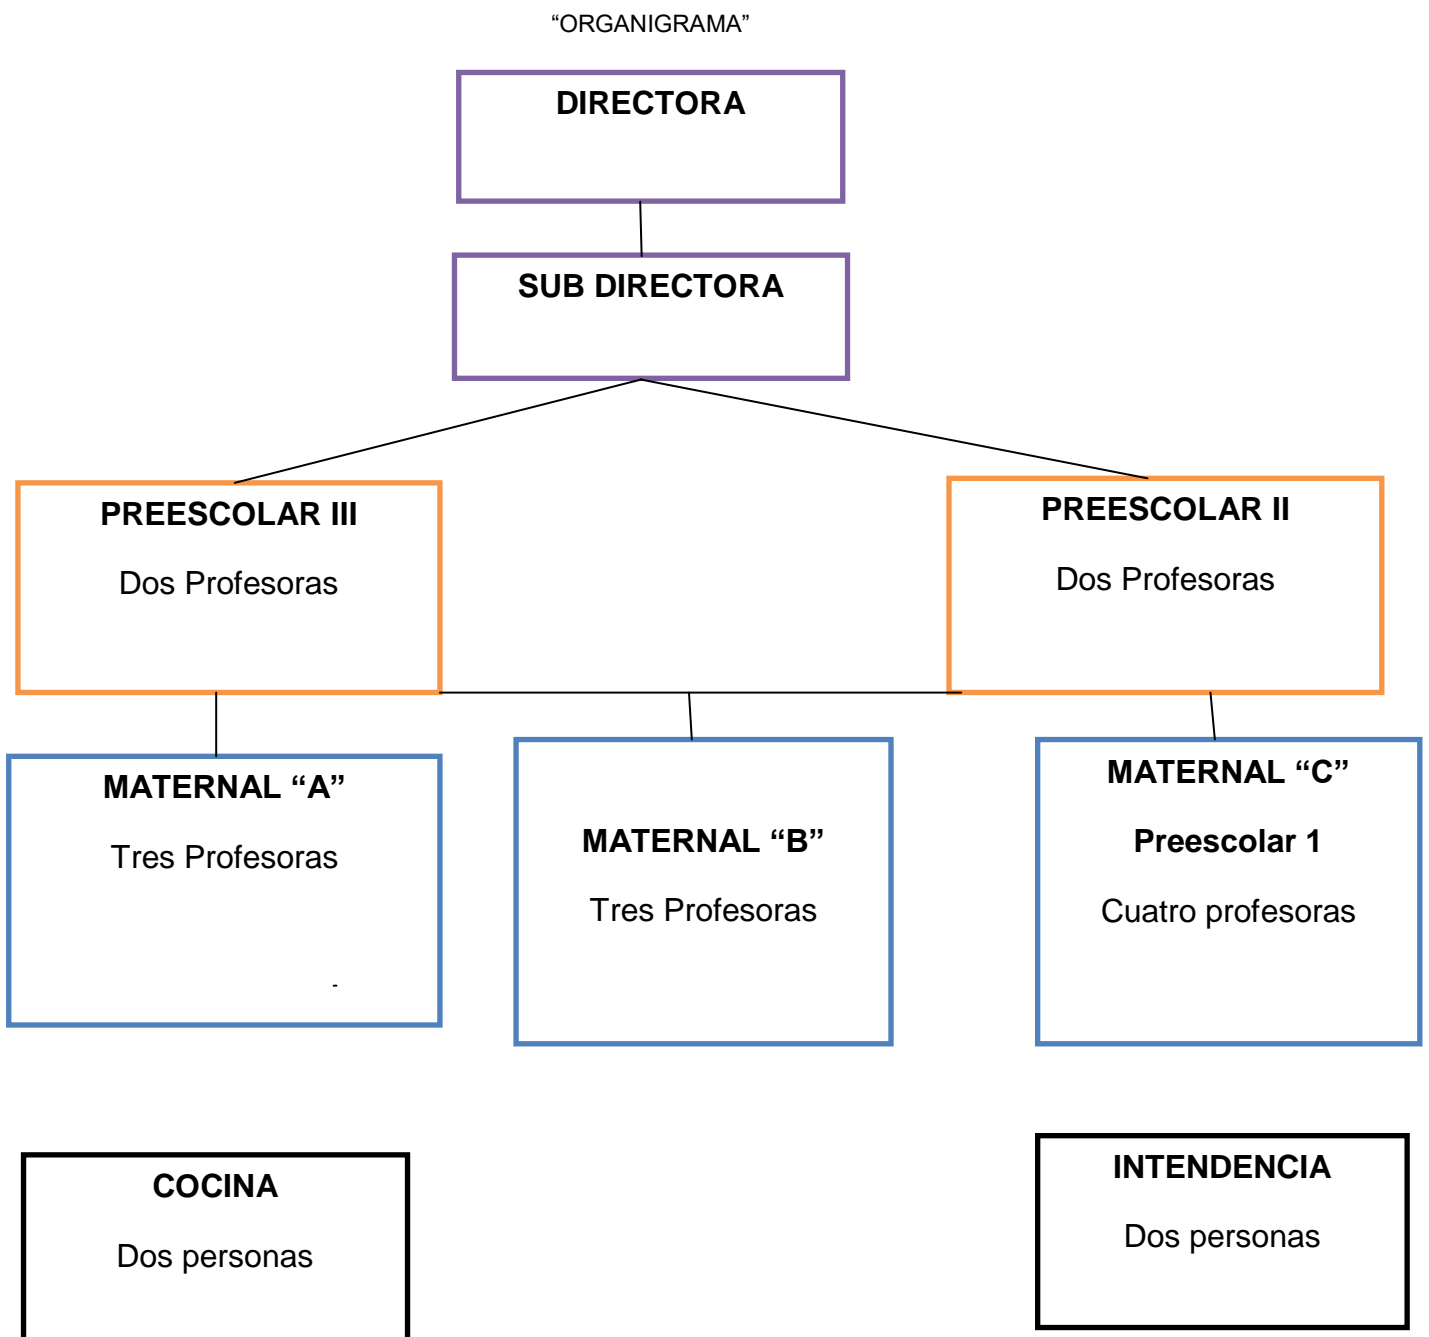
“ORGANIGRAMA”

DIRECTORA

SUB DIRECTORA

PREESCOLAR III

Dos Profesoras

PREESCOLAR II

Dos Profesoras

MATERNAL “A”

Tres Profesoras

MATERNAL “B”

Tres Profesoras

MATERNAL “C”

Preescolar 1

Cuatro profesoras

COCINA

Dos personas

INTENDENCIA

Dos personas